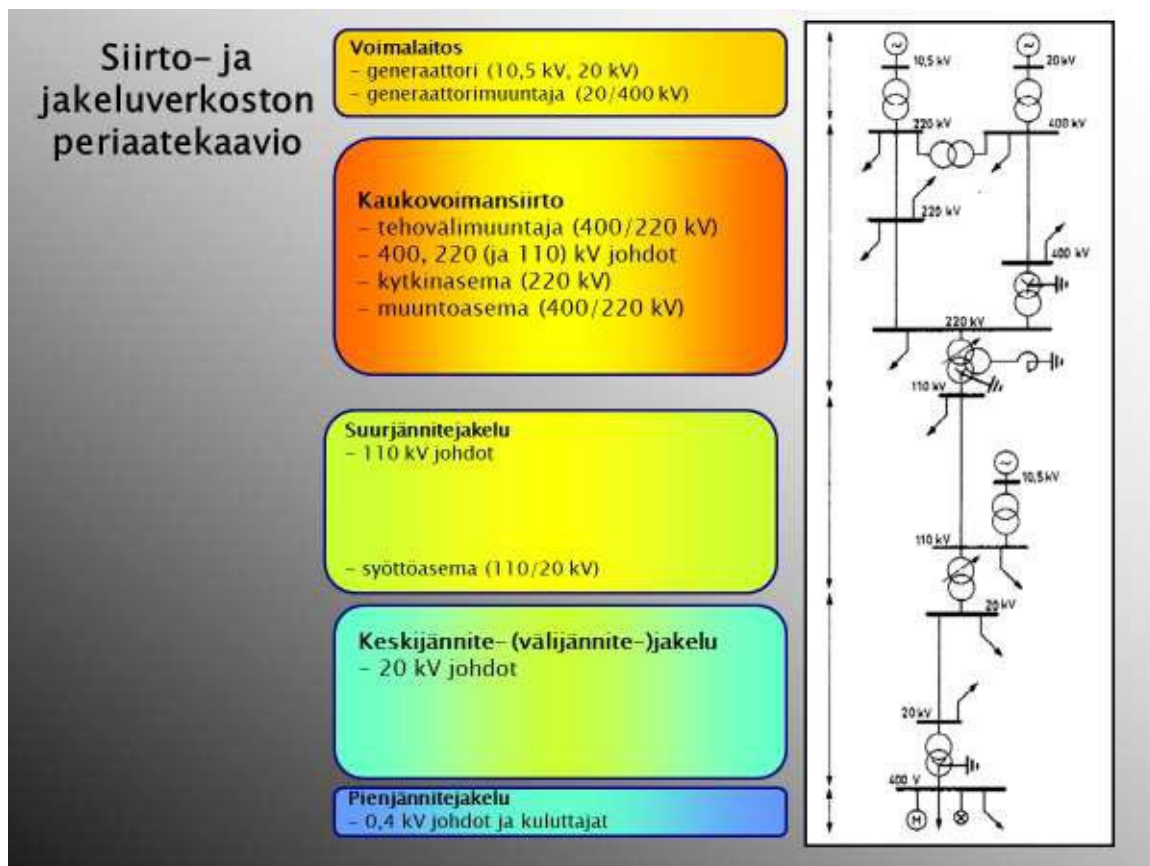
Siirto- ja jakeluverkoston periaatekaavio

Voimalaitos
- generaattori (10,5 kV, 20 kV)
- generaattorimuuntaja (20/400 kV)

Kaukovoimansiirto
- tehovälimuuntaja (400/220 kV)
- 400, 220 (ja 110) kV johdot
- kytkinasema (220 kV)
- muuntoasema (400/220 kV)

Suurjännitejakelu
- 110 kV johdot

- syöttöasema (110/20 kV)

Keskijännite-(välijännite-)jakelu
- 20 kV johdot

Pienjännitejakelu
- 0,4 kV johdot ja kuluttajat

10,5 kV
20 kV
220 kV
400 kV
220 kV
400 kV
220 kV
110 kV
10,5 kV
110 kV
20 kV
20 kV
400 V
M